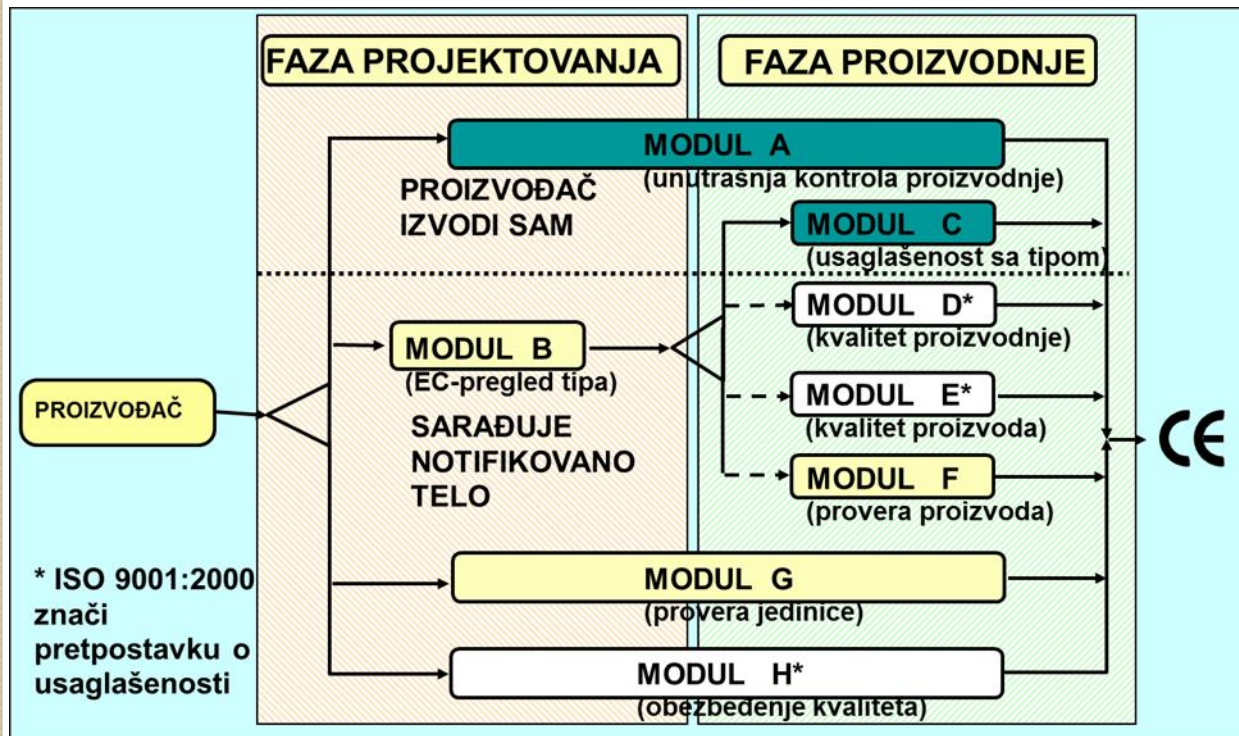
FAZA PROJEKTOVANJA

FAZA PROIZVODNJE

MODUL A
(unutrašnja kontrola proizvodnje)

PROIZVOĐAČ IZVODI SAM

MODUL C
(usaglašenost sa tipom)

MODUL D*
(kvalitet proizvodnje)

MODUL B
(EC-pregled tipa)

PROIZVOĐAČ

MODUL E*
(kvalitet proizvoda)

SARAĐUJE NOTIFIKOVANO TELO

CE

MODUL F
(provera proizvoda)

MODUL G
(provera jedinice)

* ISO 9001:2000 znači pretpostavku o usaglašenosti

MODUL H*
(obezbeđenje kvaliteta)